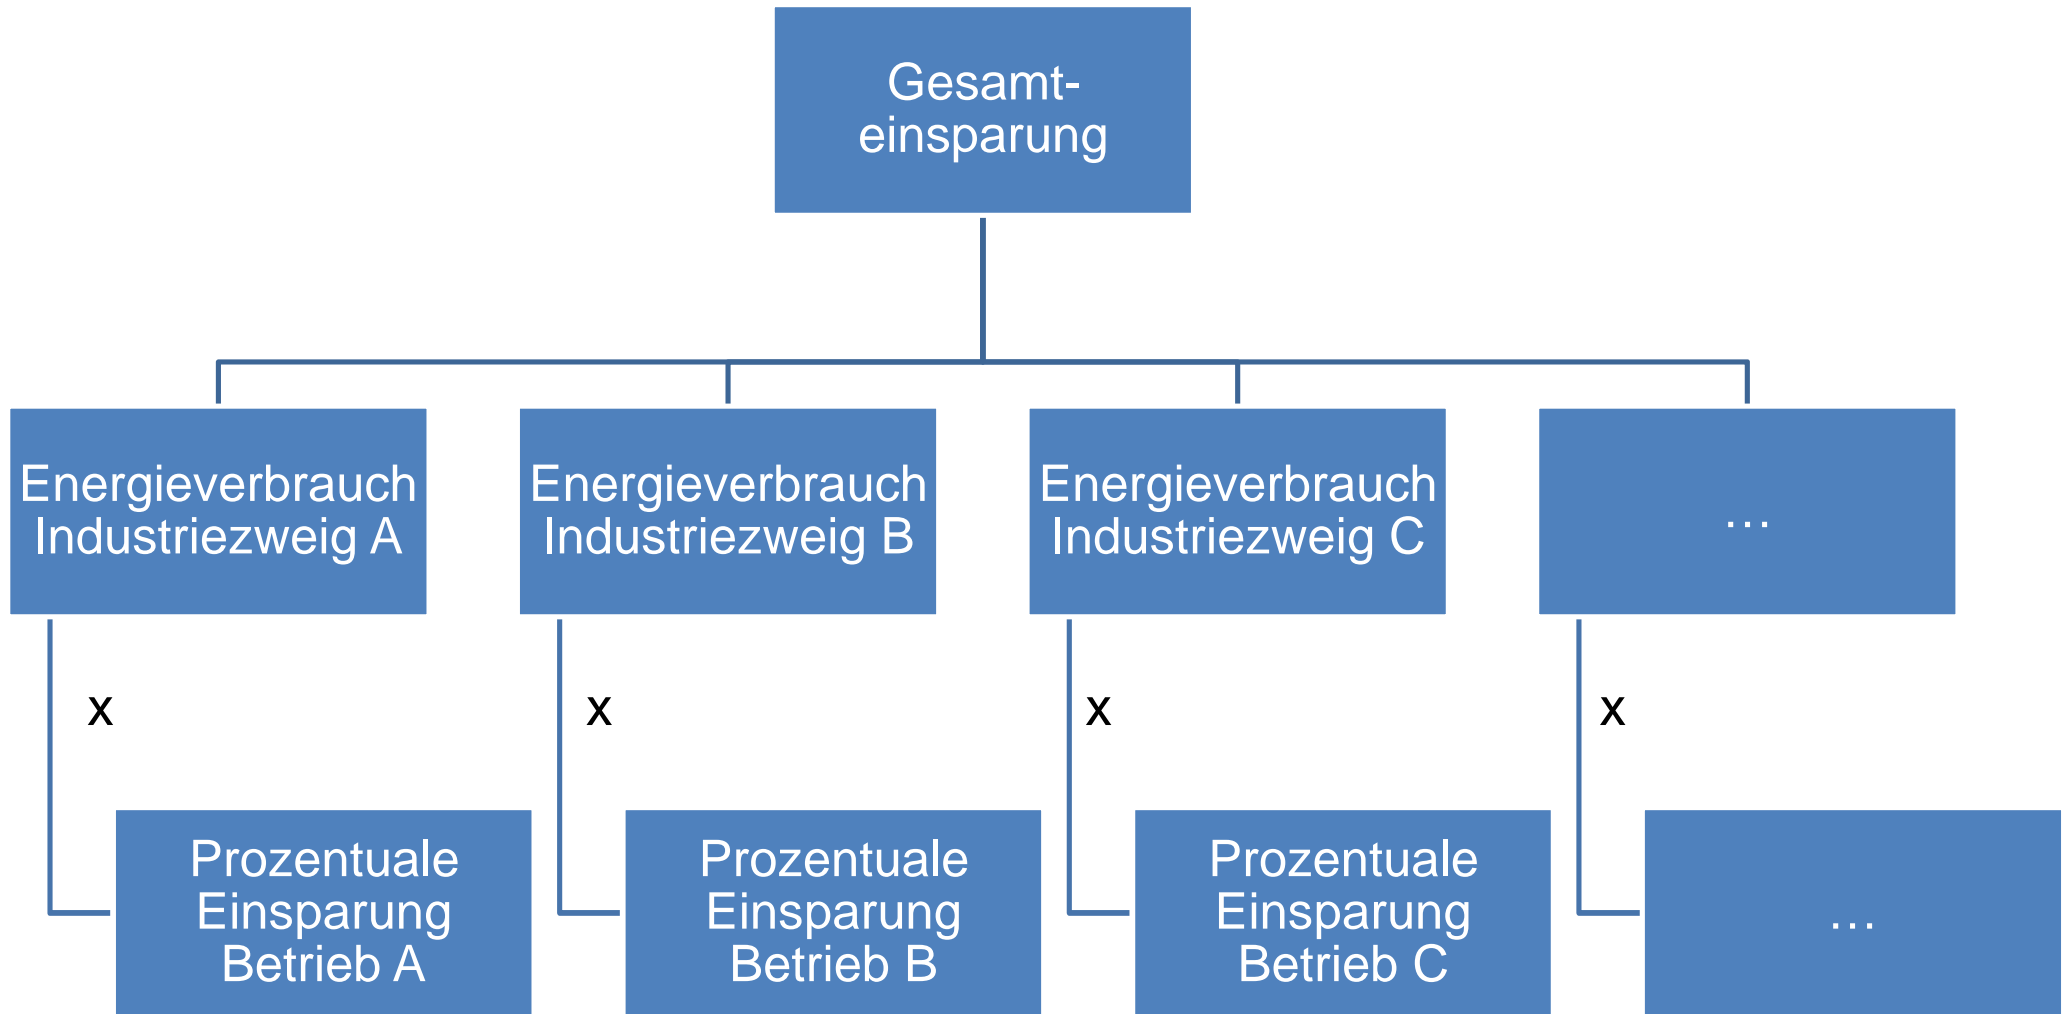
Gesamteinsparung

Energieverbrauch Industriezweig A

Energieverbrauch Industriezweig B

Energieverbrauch Industriezweig C

…

x

x

x

x

Prozentuale Einsparung Betrieb A

Prozentuale Einsparung Betrieb B

Prozentuale Einsparung Betrieb C

…